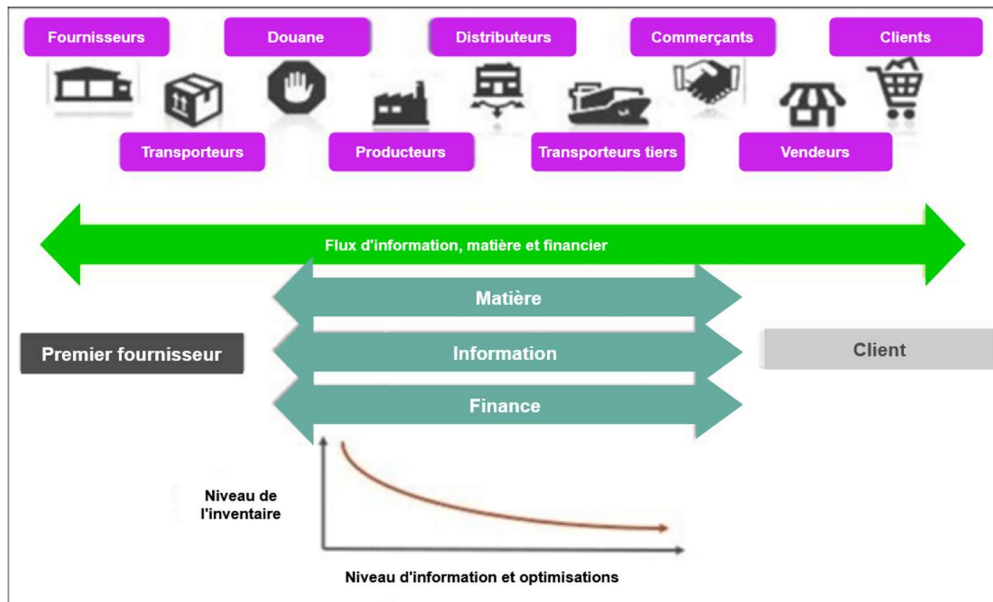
Fournisseurs
Douane
Distributeurs
Commerçants
Clients
Transporteurs
Producteurs
Transporteurs tiers
Vendeurs

Flux d'information, matière et financier

Matière
Information
Finance

Premier fournisseur
Client

Niveau de l'inventaire

Niveau d'information et optimisations